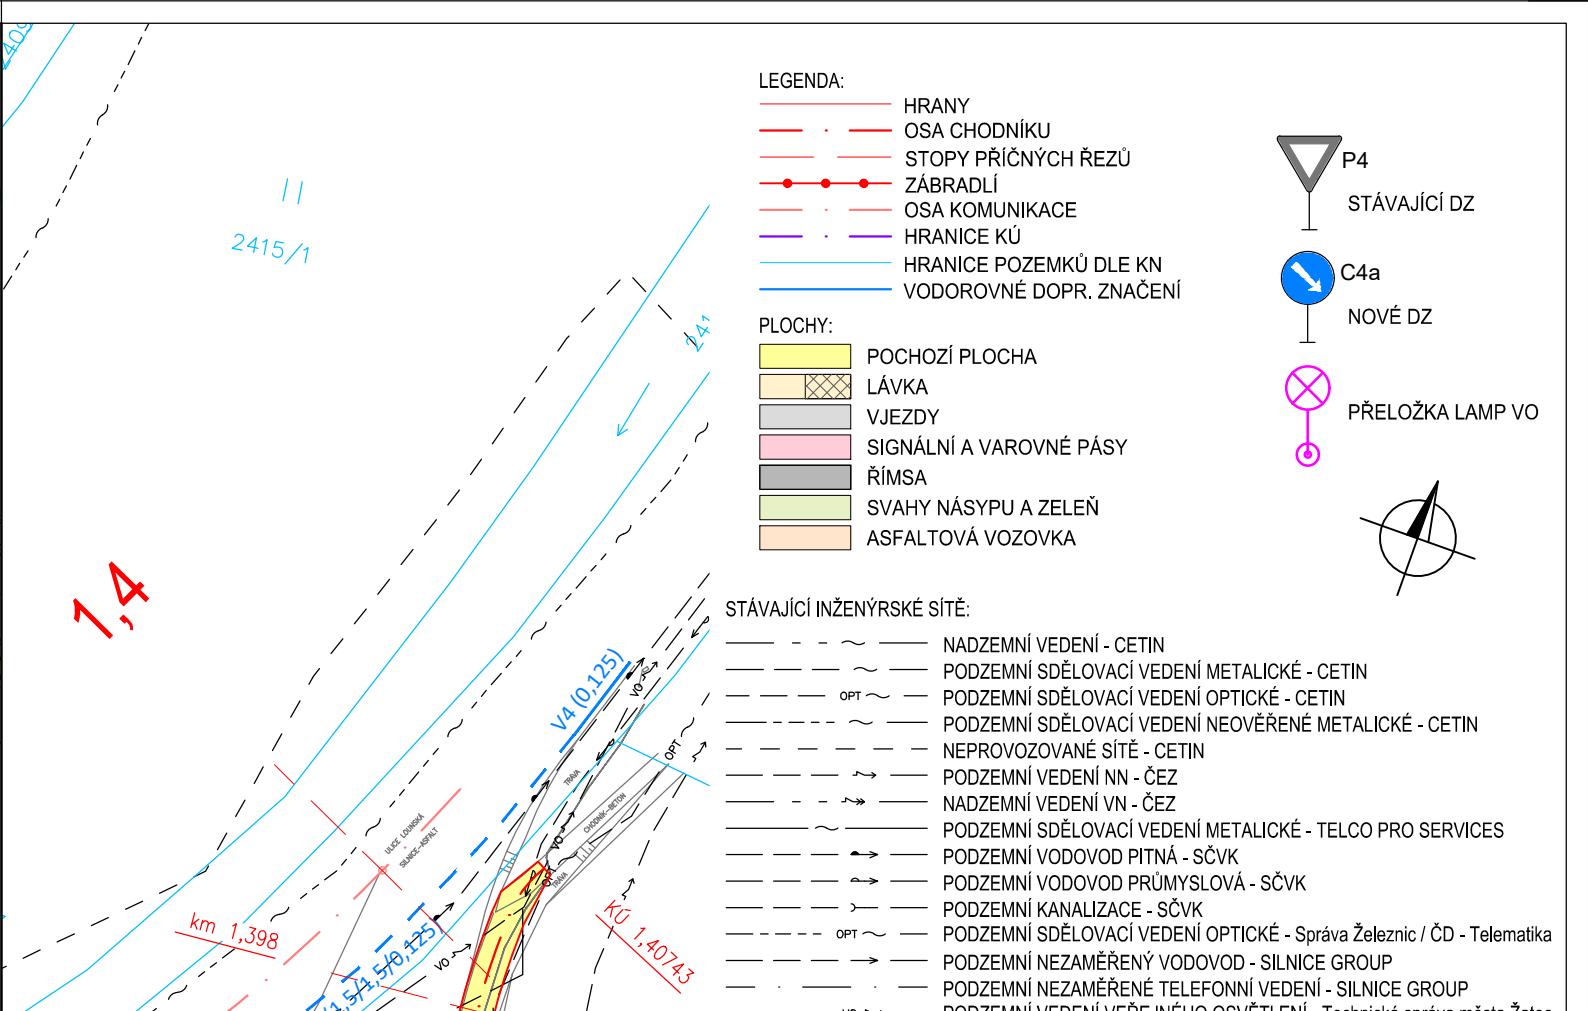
2409

2415/1

241

1,4

km 1,398

V4 (0,125)

V15/1,5/0,125

KÚ 1,40743

ULICE LOUNSKÁ
SILNICE-ASFALT

TRÁVA

CHODNÍK-BETON

VO

OPT

LEGENDA:

HRANY
OSA CHODNÍKU
STOPY PŘÍČNÝCH ŘEZŮ
ZÁBRADLÍ
OSA KOMUNIKACE
HRANICE KÚ
HRANICE POZEMKŮ DLE KN
VODOROVNÉ DOPR. ZNAČENÍ

PLOCHY:

POCHOZÍ PLOCHA
LÁVKA
VJEZDY
SIGNÁLNÍ A VAROVNÉ PÁSY
ŘÍMSA
SVAHY NÁSYPU A ZELEŇ
ASFALTOVÁ VOZOVKA

P4
STÁVAJÍCÍ DZ

C4a
NOVÉ DZ

PŘELOŽKA LAMP VO

STÁVAJÍCÍ INŽENÝRSKÉ SÍTĚ:

NADZEMNÍ VEDENÍ - CETIN
PODZEMNÍ SDĚLOVACÍ VEDENÍ METALICKÉ - CETIN
OPT
PODZEMNÍ SDĚLOVACÍ VEDENÍ OPTICKÉ - CETIN
PODZEMNÍ SDĚLOVACÍ VEDENÍ NEOVĚŘENÉ METALICKÉ - CETIN
NEPROVOZOVANÉ SÍTĚ - CETIN
PODZEMNÍ VEDENÍ NN - ČEZ
NADZEMNÍ VEDENÍ VN - ČEZ
PODZEMNÍ SDĚLOVACÍ VEDENÍ METALICKÉ - TELCO PRO SERVICES
PODZEMNÍ VODOVOD PITNÁ - SČVK
PODZEMNÍ VODOVOD PRŮMYSLOVÁ - SČVK
PODZEMNÍ KANALIZACE - SČVK
OPT
PODZEMNÍ SDĚLOVACÍ VEDENÍ OPTICKÉ - Správa Železnic / ČD - Telematika
PODZEMNÍ NEZAMĚŘENÝ VODOVOD - SILNICE GROUP
PODZEMNÍ NEZAMĚŘENÉ TELEFONNÍ VEDENÍ - SILNICE GROUP
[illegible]